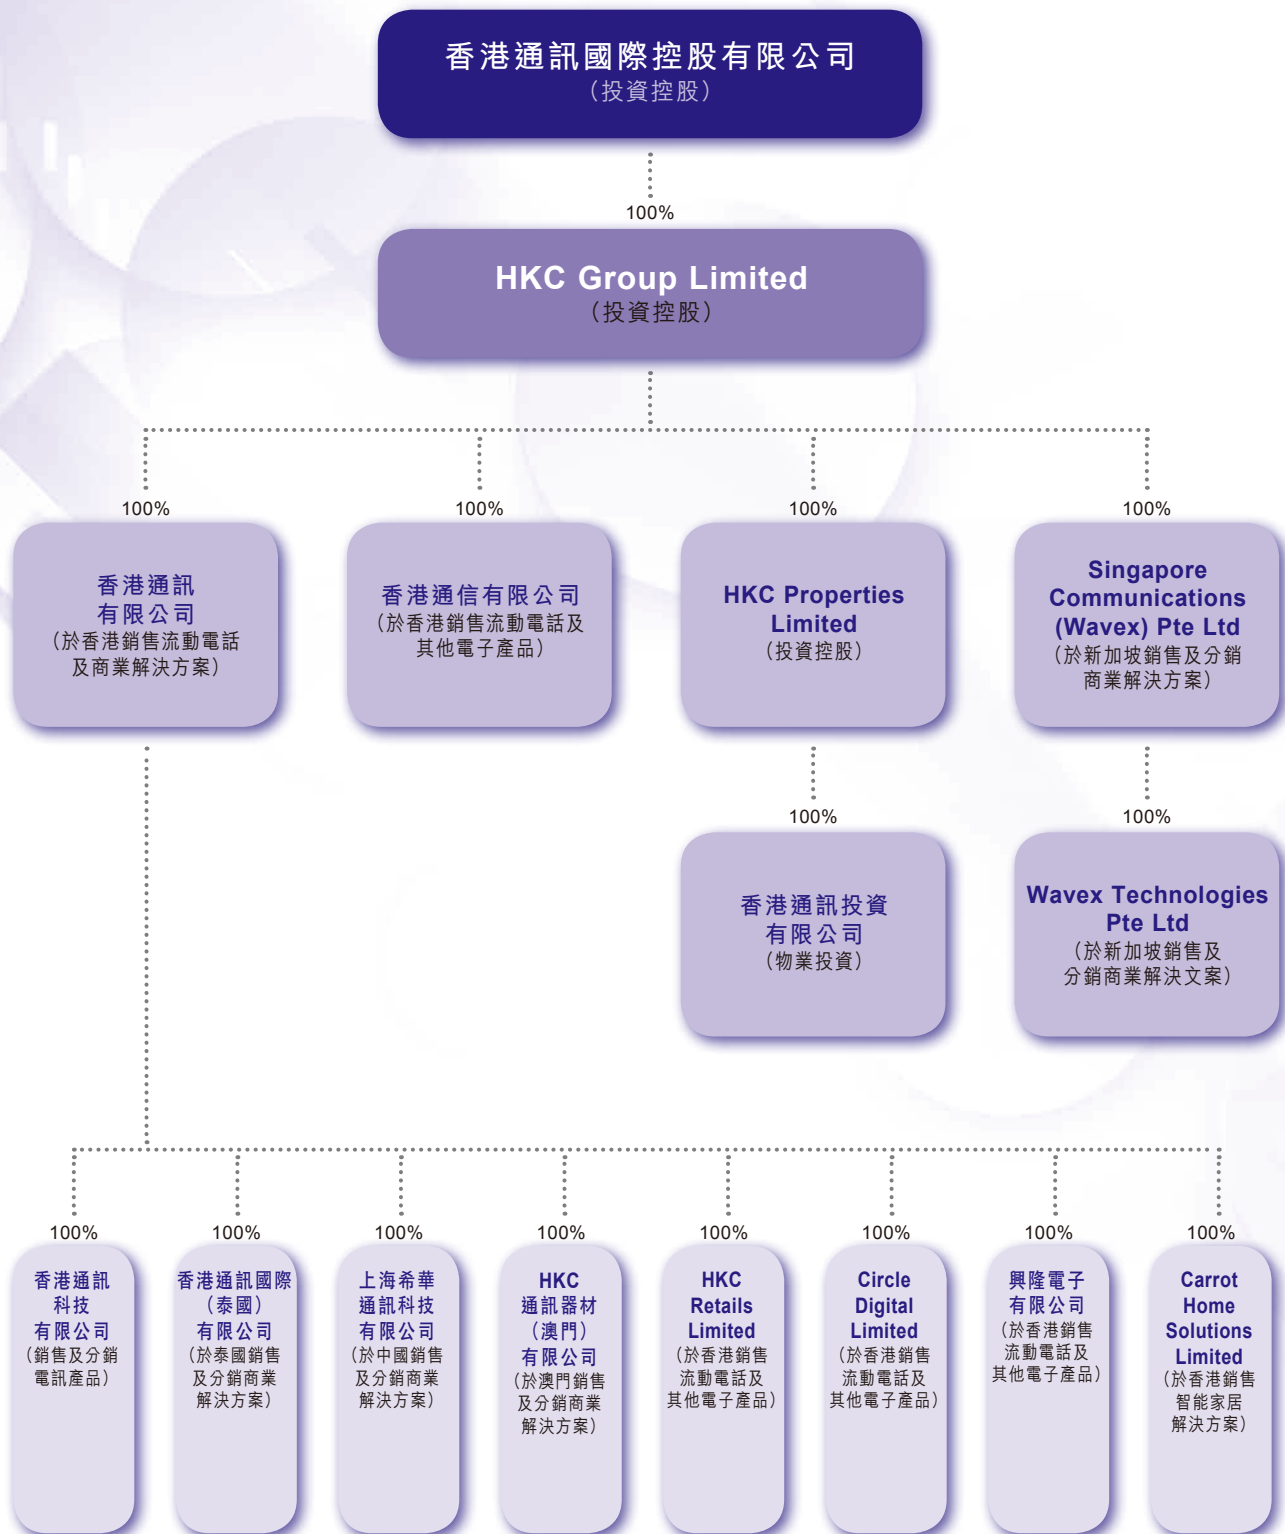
香港通訊國際控股有限公司
(投資控股)

100%

HKC Group Limited
(投資控股)

100%

香港通訊有限公司
(於香港銷售流動電話及商業解決方案)

100%

香港通信有限公司
(於香港銷售流動電話及其他電子產品)

100%

HKC Properties Limited
(投資控股)

100%

Singapore Communications (Wavex) Pte Ltd
(於新加坡銷售及分銷商業解決方案)

100%

香港通訊投資有限公司
(物業投資)

100%

Wavex Technologies Pte Ltd
(於新加坡銷售及分銷商業解決文案)

100%

香港通訊科技有限公司
(銷售及分銷電訊產品)

100%

香港通訊國際(泰國)有限公司
(於泰國銷售及分銷商業解決方案)

100%

上海希華通訊科技有限公司
(於中國銷售及分銷商業解決方案)

100%

HKC 通訊器材(澳門)有限公司
(於澳門銷售及分銷商業解決方案)

100%

HKC Retails Limited
(於香港銷售流動電話及其他電子產品)

100%

Circle Digital Limited
(於香港銷售流動電話及其他電子產品)

100%

興隆電子有限公司
(於香港銷售流動電話及其他電子產品)

100%

Carrot Home Solutions Limited
(於香港銷售智能家居解決方案)